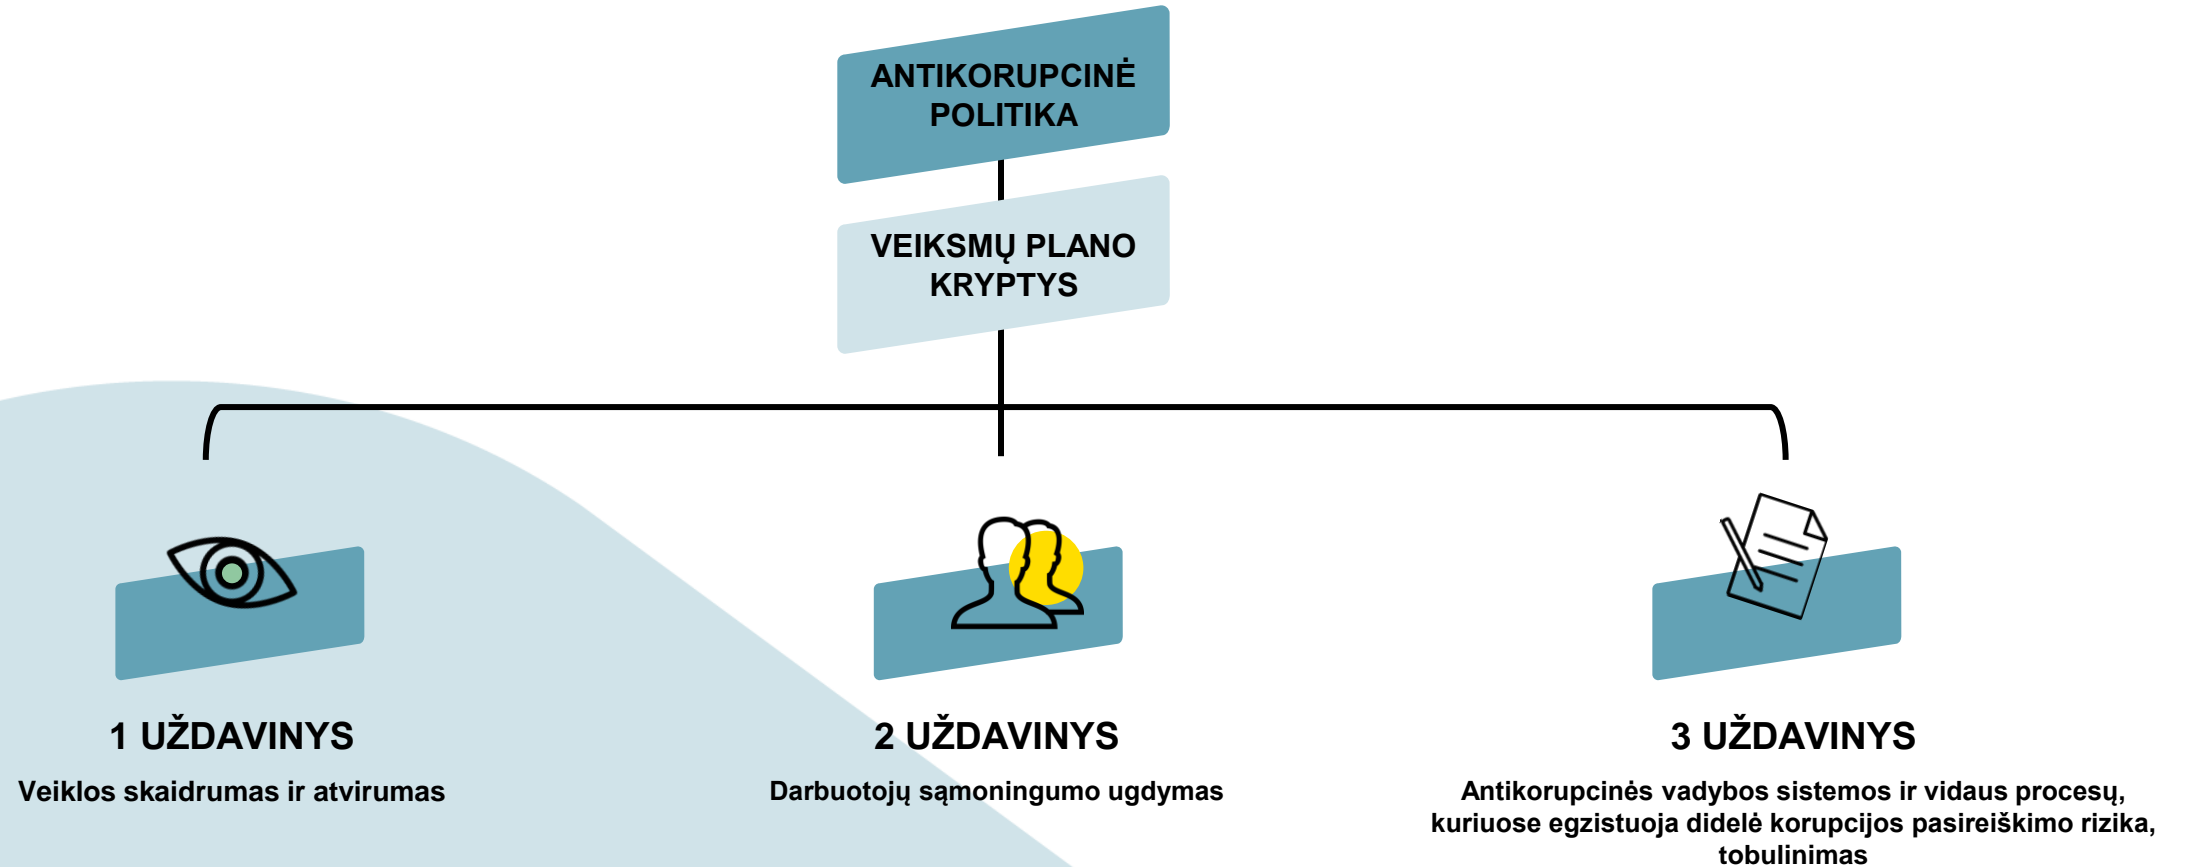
ANTIKORUPCINĖ POLITIKA

VEIKSMŲ PLANO KRYPTYS

1 UŽDAVINYS

Veiklos skaidrumas ir atvirumas

2 UŽDAVINYS

Darbuotojų sąmoningumo ugdymas

3 UŽDAVINYS

Antikorupcinės vadybos sistemos ir vidaus procesų, kuriuose egzistuoja didelė korupcijos pasireiškimo rizika, tobulinimas